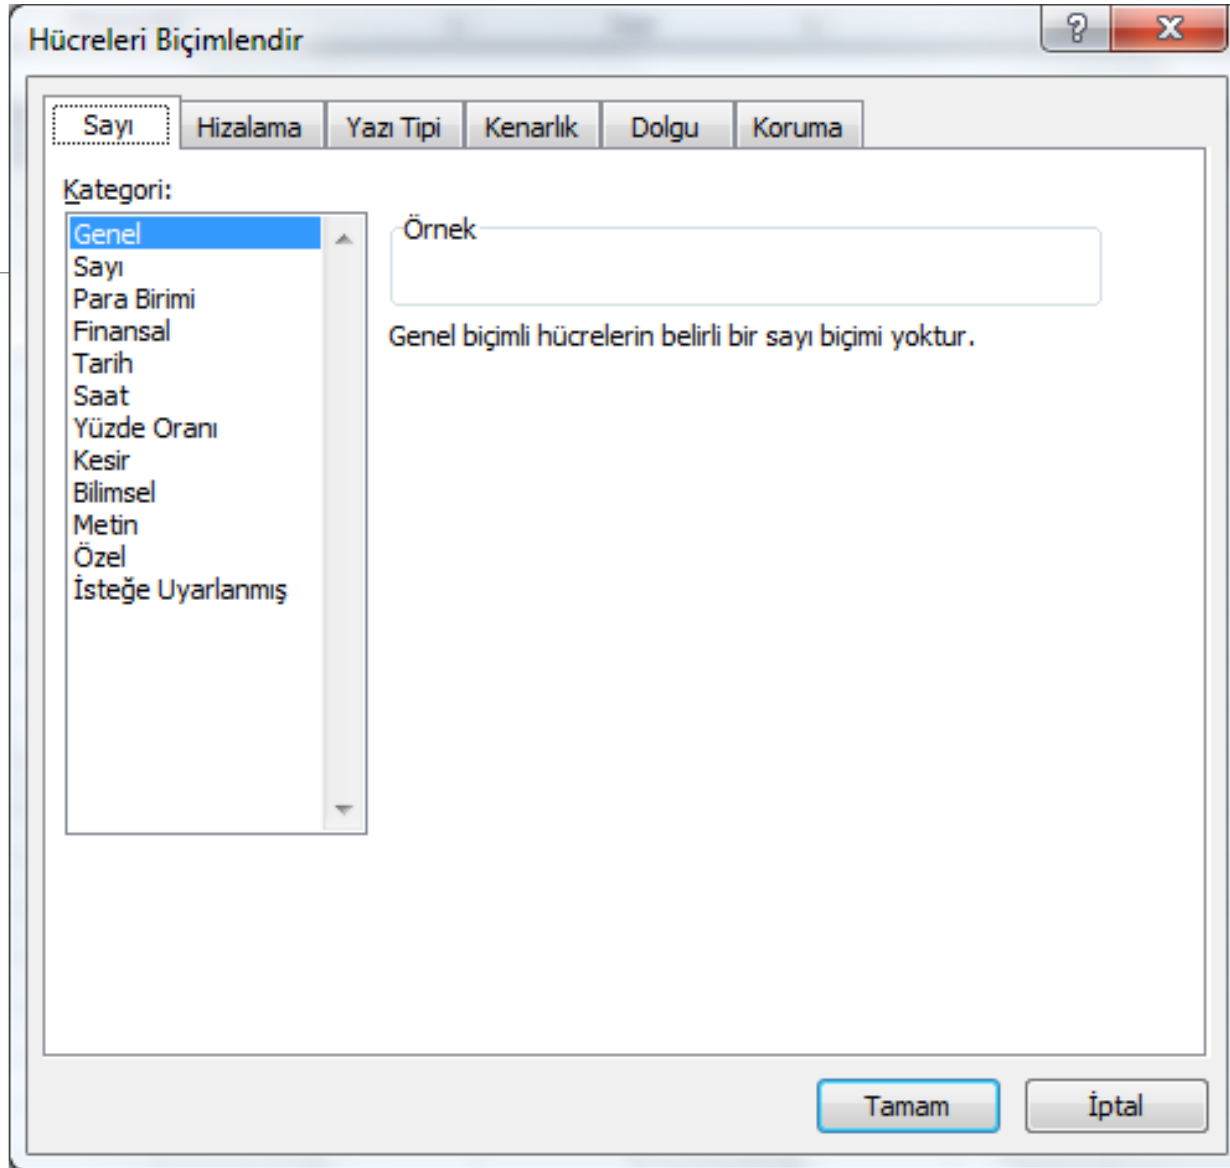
Hücreleri Biçimlendir

?

X

Sayı

Hizalama

Yazı Tipi

Kenarlık

Dolgu

Koruma

Kategori:

Genel
Sayı
Para Birimi
Finansal
Tarih
Saat
Yüzde Oranı
Kesir
Bilimsel
Metin
Özel
İsteğe Uyarlanmış

Örnek

Genel biçimli hücrelerin belirli bir sayı biçimi yoktur.

Tamam

İptal